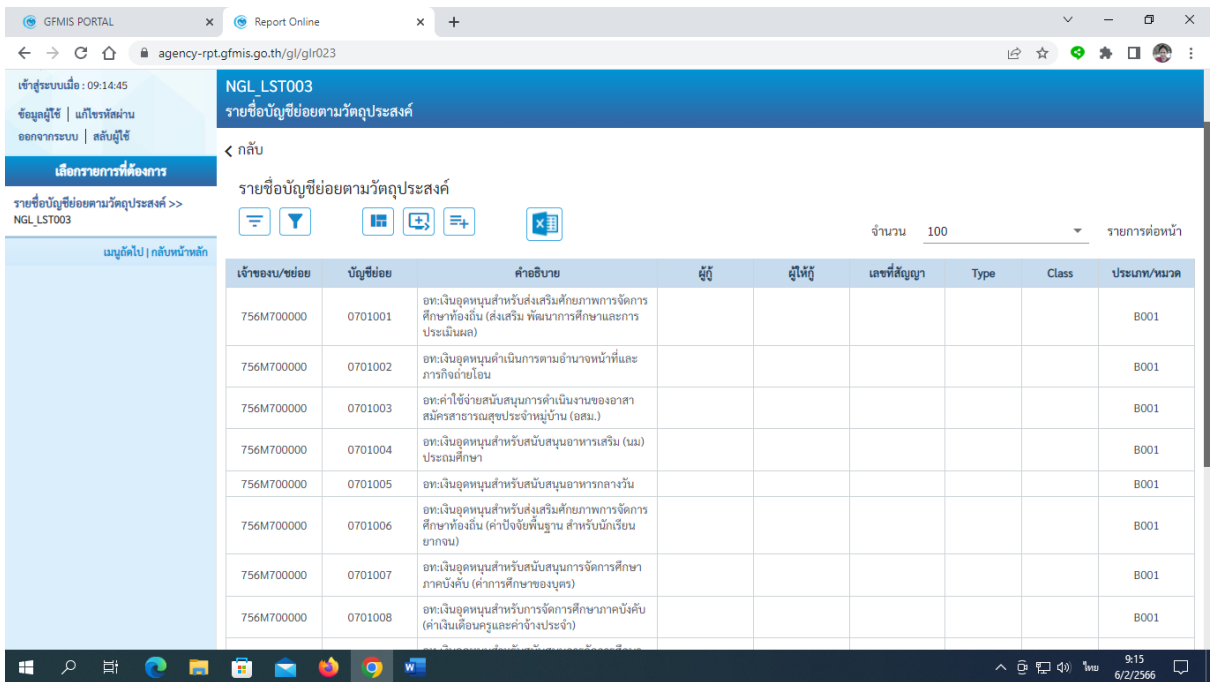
GFMIS PORTAL

Report Online

agency-rpt.gfmis.go.th/gl/glr023

เข้าสู่ระบบเมื่อ : 09:14:45

ข้อมูลผู้ใช้ | แก้ไขรหัสผ่าน

ออกจากระบบ | สลับผู้ใช้

เลือกรายการที่ต้องการ

รายชื่อบัญชีย่อยตามวัตถุประสงค์ >> NGL_LST003

เมนูถัดไป | กลับหน้าหลัก

NGL_LST003

รายชื่อบัญชีย่อยตามวัตถุประสงค์

กลับ

รายชื่อบัญชีย่อยตามวัตถุประสงค์

จำนวน 100 รายการต่อหน้า

| เจ้าของบ/ชย่อย | บัญชีย่อย | คำอธิบาย | ผู้กู้ | ผู้ให้กู้ | เลขที่สัญญา | Type | Class | ประเภท/หมวด |
|---|---|---|---|---|---|---|---|---|
| 756M700000 | 0701001 | อท.เงินอุดหนุนสำหรับส่งเสริมศักยภาพการจัดการศึกษาท้องถิ่น (ส่งเสริม พัฒนาการศึกษาและการประเมินผล) | | | | | | B001 |
| 756M700000 | 0701002 | อท.เงินอุดหนุนดำเนินการตามอำนาจหน้าที่และภารกิจถ่ายโอน | | | | | | B001 |
| 756M700000 | 0701003 | อท.ค่าใช้จ่ายสนับสนุนการดำเนินงานของอาสาสมัครสาธารณสุขประจำหมู่บ้าน (อสม.) | | | | | | B001 |
| 756M700000 | 0701004 | อท.เงินอุดหนุนสำหรับสนับสนุนอาหารเสริม (นม) ประถมศึกษา | | | | | | B001 |
| 756M700000 | 0701005 | อท.เงินอุดหนุนสำหรับสนับสนุนอาหารกลางวัน | | | | | | B001 |
| 756M700000 | 0701006 | อท.เงินอุดหนุนสำหรับส่งเสริมศักยภาพการจัดการศึกษาท้องถิ่น (ค่าปัจจัยพื้นฐาน สำหรับนักเรียนยากจน) | | | | | | B001 |
| 756M700000 | 0701007 | อท.เงินอุดหนุนสำหรับสนับสนุนการจัดการศึกษาภาคบังคับ (ค่าการศึกษาของบุตร) | | | | | | B001 |
| 756M700000 | 0701008 | อท.เงินอุดหนุนสำหรับการจัดการศึกษาภาคบังคับ (ค่าเงินเดือนครูและค่าจ้างประจำ) | | | | | | B001 |

ไทย 9:15 6/2/2566